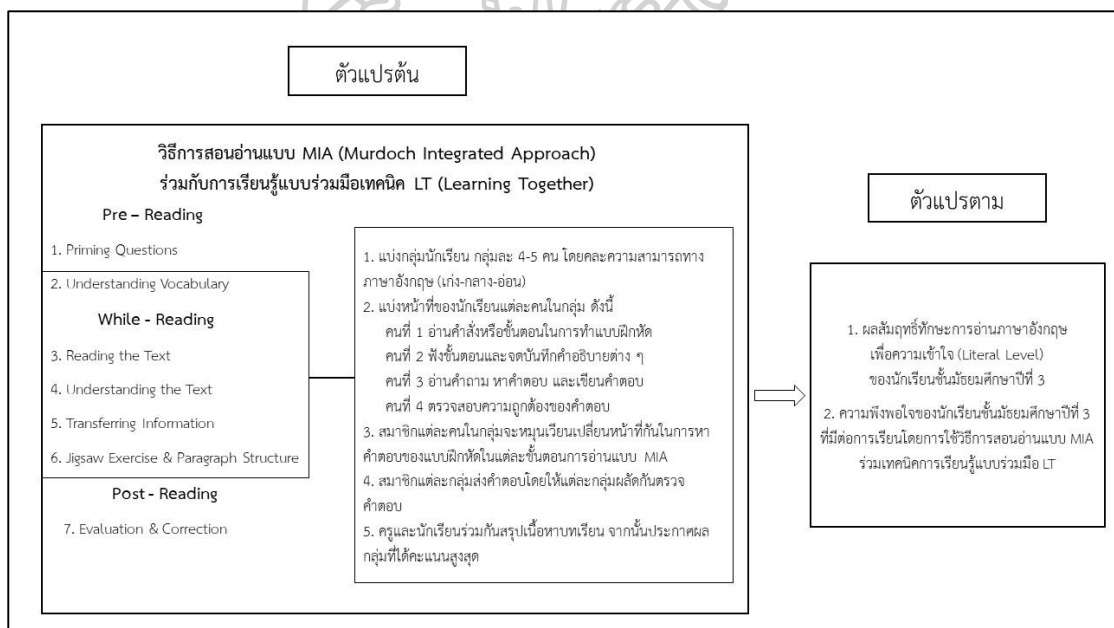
ตัวแปรต้น

วิธีการสอนอ่านแบบ MIA (Murdoch Integrated Approach)
ร่วมกับการเรียนรู้แบบร่วมมือเทคนิค LT (Learning Together)

Pre – Reading

1. Priming Questions

2. Understanding Vocabulary

While - Reading

3. Reading the Text

4. Understanding the Text

5. Transferring Information

6. Jigsaw Exercise & Paragraph Structure

Post - Reading

7. Evaluation & Correction

1. แบ่งกลุ่มนักเรียน กลุ่มละ 4-5 คน โดยคละความสามารถทางภาษาอังกฤษ (เก่ง-กลาง-อ่อน)
2. แบ่งหน้าที่ของนักเรียนแต่ละคนในกลุ่ม ดังนี้
คนที่ 1 อ่านคำสั่งหรือขั้นตอนในการทำแบบฝึกหัด
คนที่ 2 ฟังขั้นตอนและจดบันทึกคำอธิบายต่าง ๆ
คนที่ 3 อ่านคำถาม หาคำตอบ และเขียนคำตอบ
คนที่ 4 ตรวจสอบความถูกต้องของคำตอบ
3. สมาชิกแต่ละคนในกลุ่มจะหมุนเวียนเปลี่ยนหน้าที่กันในการหาคำตอบของแบบฝึกหัดในแต่ละขั้นตอนการอ่านแบบ MIA
4. สมาชิกแต่ละกลุ่มส่งคำตอบโดยให้แต่ละกลุ่มผลัดกันตรวจคำตอบ
5. ครูและนักเรียนร่วมกันสรุปเนื้อหาบทเรียน จากนั้นประกาศผลกลุ่มที่ได้คะแนนสูงสุด

ตัวแปรตาม

1. ผลสัมฤทธิ์ทักษะการอ่านภาษาอังกฤษเพื่อความเข้าใจ (Literal Level) ของนักเรียนชั้นมัธยมศึกษาปีที่ 3

2. ความพึงพอใจของนักเรียนชั้นมัธยมศึกษาปีที่ 3 ที่มีต่อการเรียนโดยการใช้วิธีการสอนอ่านแบบ MIA ร่วมเทคนิคการเรียนรู้แบบร่วมมือ LT